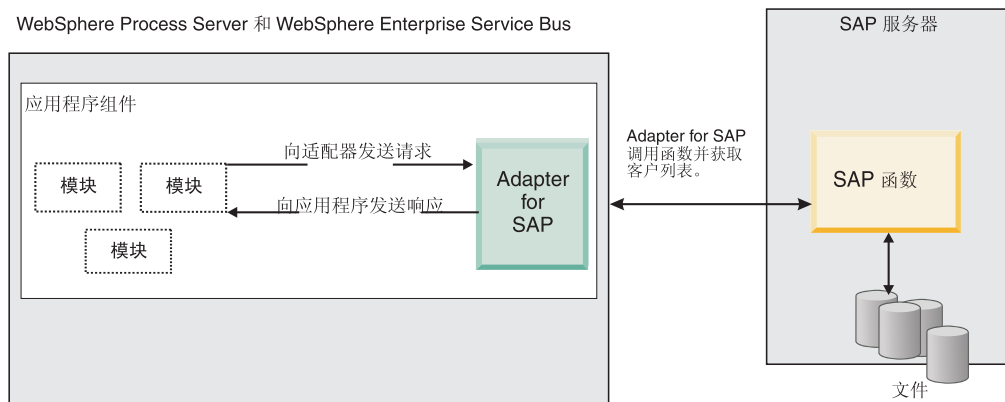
WebSphere Process Server 和 WebSphere Enterprise Service Bus

SAP 服务器

应用程序组件

模块

模块

模块

向适配器发送请求

向应用程序发送响应

Adapter for SAP

Adapter for SAP 调用函数并获取客户列表。

SAP 函数

文件